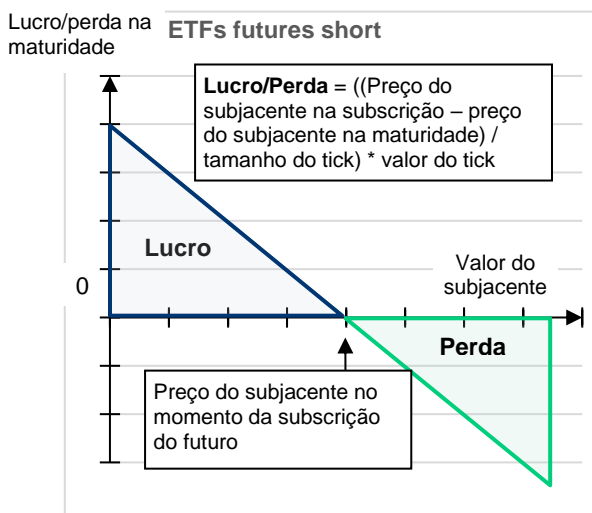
Lucro/perda na maturidade

ETFs futures short

**Lucro/Perda** = ((Preço do subjacente na subscrição – preço do subjacente na maturidade) / tamanho do tick) * valor do tick

Lucro

0

Valor do subjacente

Perda

Preço do subjacente no momento da subscrição do futuro